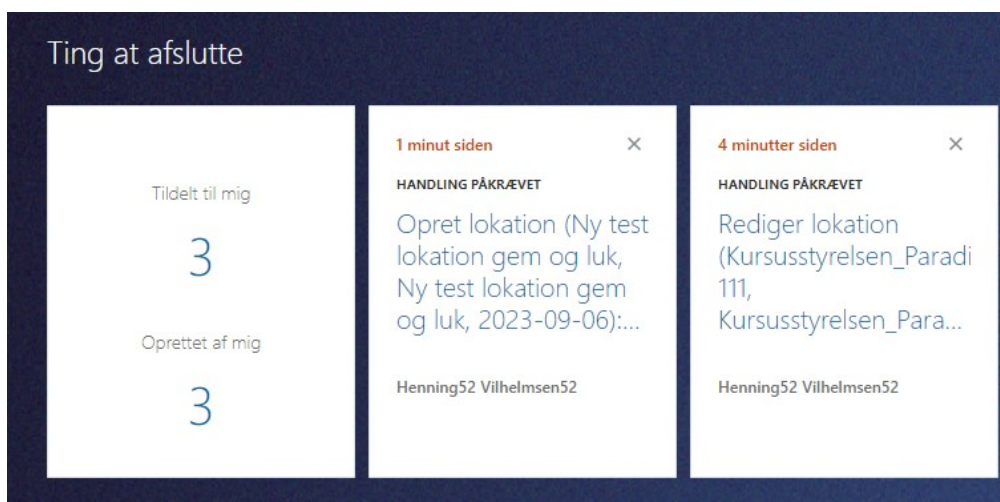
Ting at afslutte

Tildelt til mig

3

Oprettet af mig

3

1 minut siden ×

HANDLING PÅKRÆVET

Opret lokation (Ny test lokation gem og luk, Ny test lokation gem og luk, 2023-09-06):...

Henning52 Vilhelmsen52

4 minutter siden ×

HANDLING PÅKRÆVET

Rediger lokation (Kursusstyrelsen_Paradi 111, Kursusstyrelsen_Para...

Henning52 Vilhelmsen52